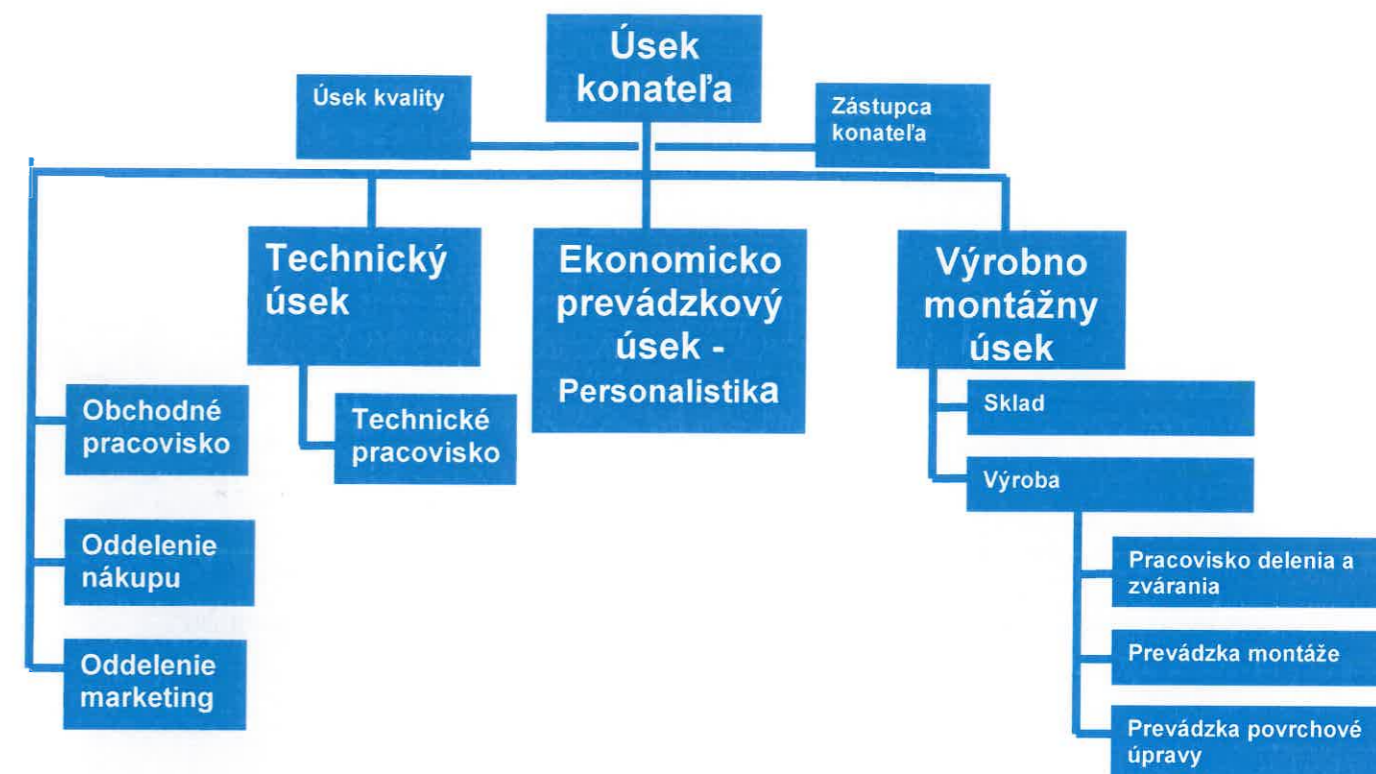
Úsek konateľa

Úsek kvality

Zástupca konateľa

Technický úsek

Ekonomicko prevádzkový úsek - Personalistika

Výrobno montážny úsek

Obchodné pracovisko

Oddelenie nákupu

Oddelenie marketing

Technické pracovisko

Sklad

Výroba

Pracovisko delenia a zvárania

Prevádzka montáže

Prevádzka povrchové úpravy